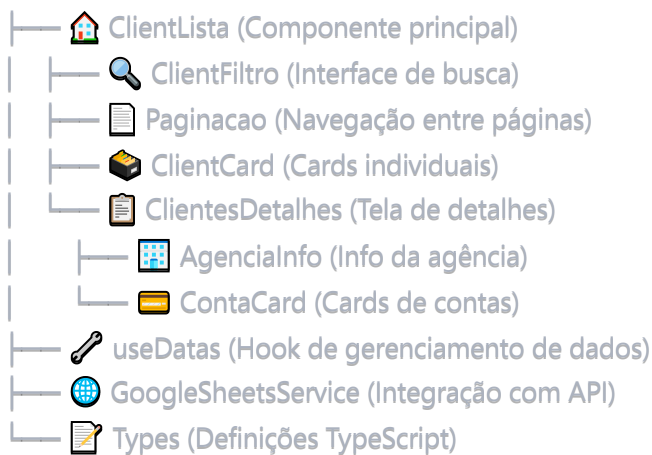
├── 🏠 ClientLista (Componente principal)
│ ├── 🔍 ClientFiltro (Interface de busca)
│ ├── 📄 Paginacao (Navegação entre páginas)
│ ├── 🗃 ClientCard (Cards individuais)
│ └── 📋 ClientesDetalhes (Tela de detalhes)
│ ├── 🏢 AgenciaInfo (Info da agência)
│ └── 💳 ContaCard (Cards de contas)
├── 🔧 useDatas (Hook de gerenciamento de dados)
├── 🌐 GoogleSheetsService (Integração com API)
└── 📝 Types (Definições TypeScript)